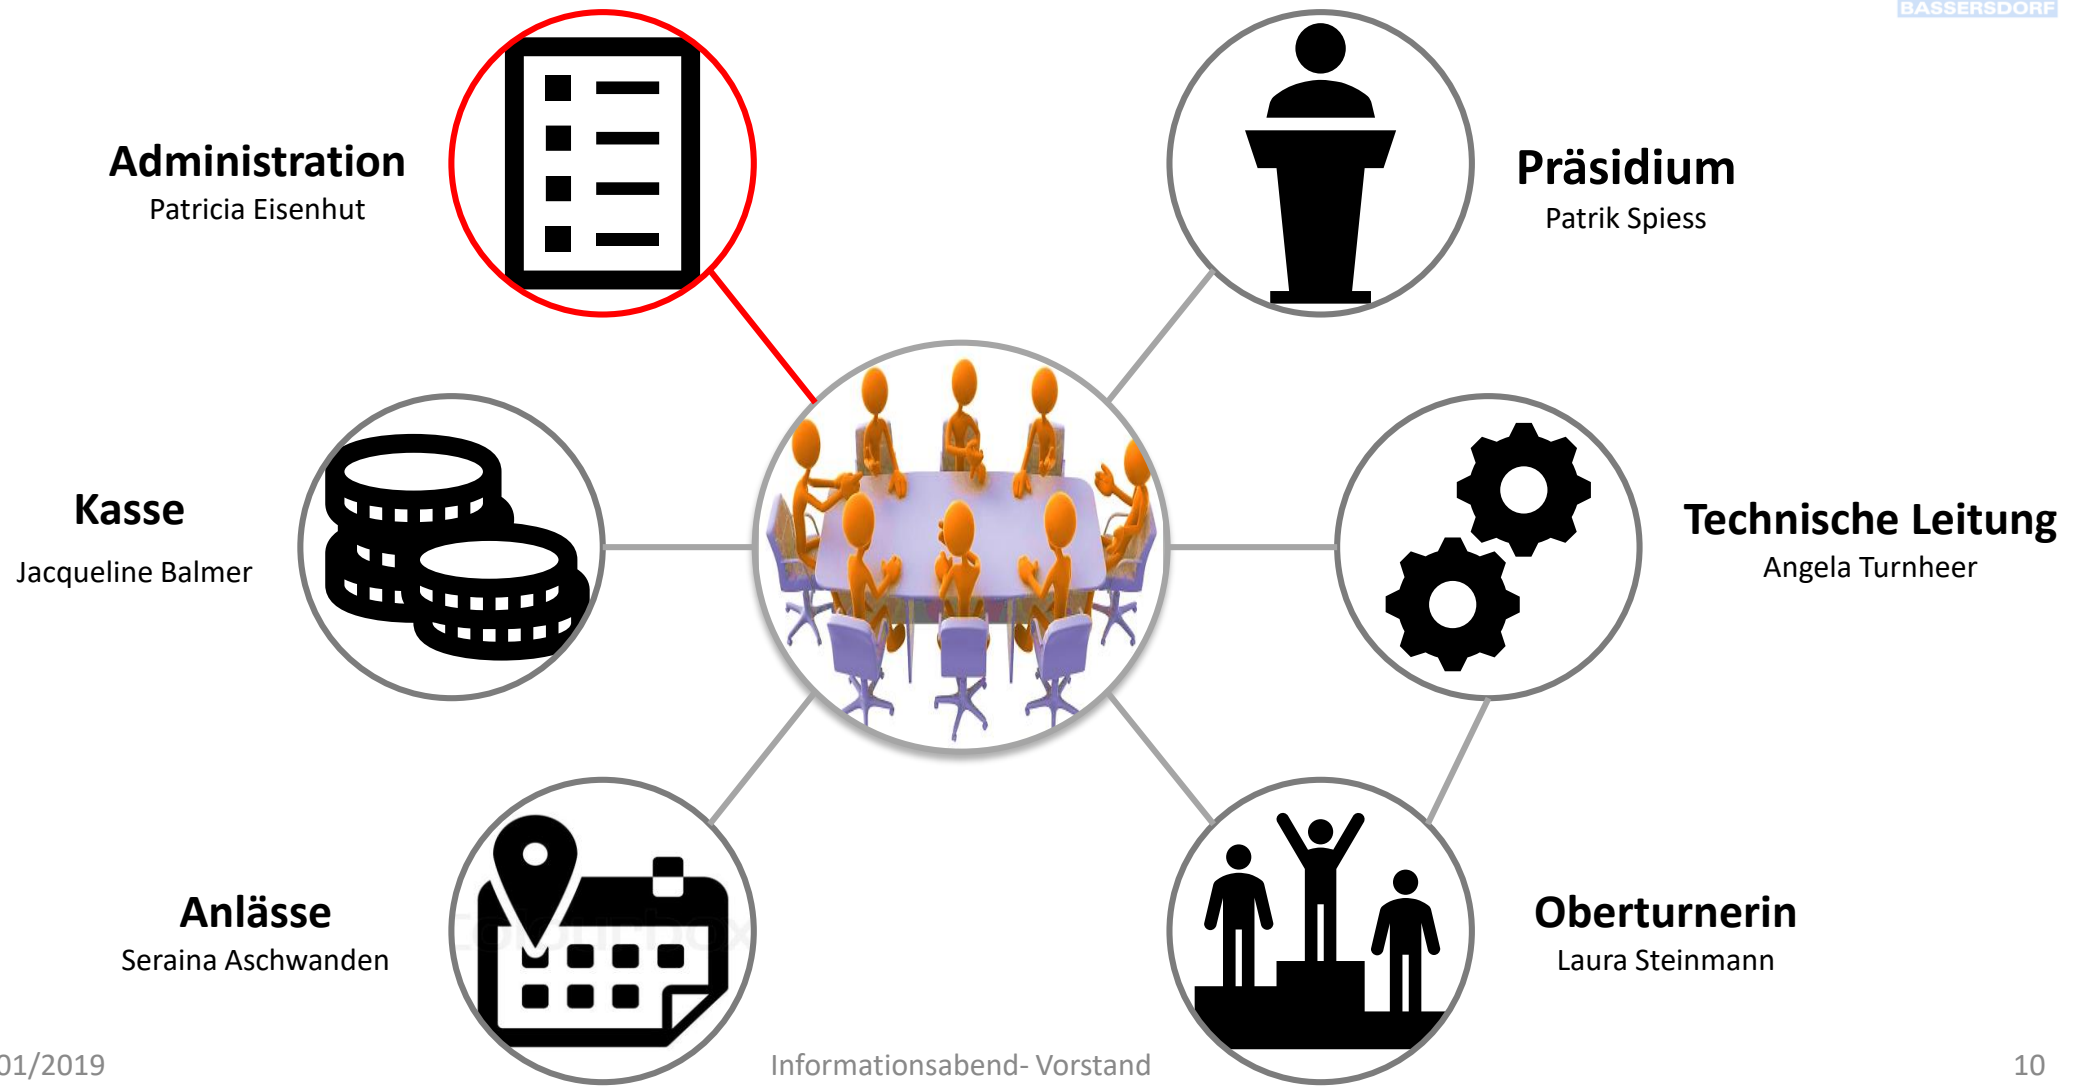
BASSERSDORF

Administration
Patricia Eisenhut

Präsidium
Patrik Spiess

Kasse
Jacqueline Balmer

Technische Leitung
Angela Turnheer

Anlässe
Seraina Aschwanden

Oberturnerin
Laura Steinmann

01/2019

Informationsabend- Vorstand

10